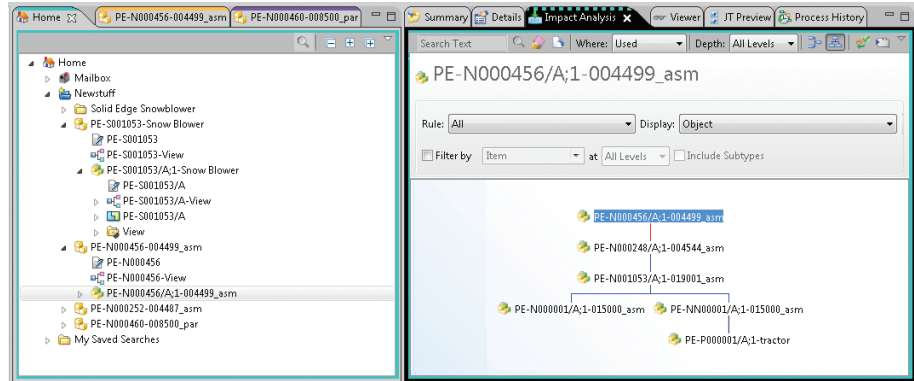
Home ✕ PE-N000456-004499_asm PE-N000460-008500_par

Home
Mailbox
Newstuff
Solid Edge Snowblower
PE-S001053-Snow Blower
PE-S001053
PE-S001053-View
PE-S001053/A;1-Snow Blower
PE-S001053/A
PE-S001053/A-View
PE-S001053/A
View
PE-N000456-004499_asm
PE-N000456
PE-N000456-View
PE-N000456/A;1-004499_asm
PE-N000252-004487_asm
PE-N000460-008500_par
My Saved Searches

Summary Details Impact Analysis ✕ Viewer JT Preview Process History

Search Text Where: Used Depth: All Levels

PE-N000456/A;1-004499_asm

Rule: All Display: Object

Filter by Item at All Levels Include Subtypes

PE-N000456/A;1-004499_asm
PE-N000248/A;1-004544_asm
PE-N001053/A;1-019001_asm
PE-N000001/A;1-015000_asm PE-NN00001/A;1-015000_asm
PE-P000001/A;1-tractor